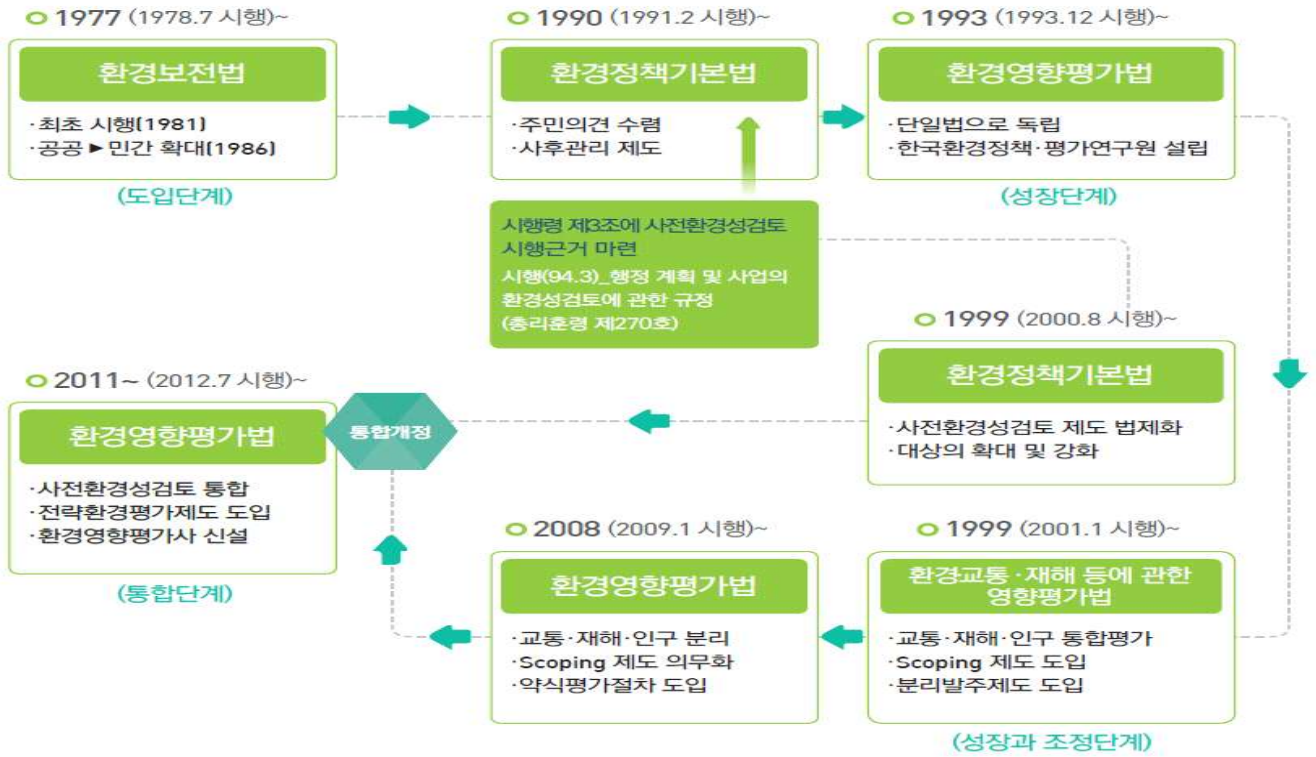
1977 (1978.7 시행)~

환경보전법

·최초 시행(1981)
·공공 ▶ 민간 확대(1986)

(도입단계)

1990 (1991.2 시행)~

환경정책기본법

·주민의견 수렴
·사후관리 제도

시행령 제3조에 사전환경성검토 시행근거 마련

시행(94.3)_행정 계획 및 사업의 환경성검토에 관한 규정 (총리훈령 제270호)

1993 (1993.12 시행)~

환경영향평가법

·단일법으로 독립
·한국환경정책·평가연구원 설립

(성장단계)

1999 (2000.8 시행)~

환경정책기본법

·사전환경성검토 제도 법제화
·대상의 확대 및 강화

2011~ (2012.7 시행)~

환경영향평가법

통합개정

·사전환경성검토 통합
·전략환경평가제도 도입
·환경영향평가사 신설

(통합단계)

2008 (2009.1 시행)~

환경영향평가법

·교통·재해·인구 분리
·Scoping 제도 의무화
·약식평가절차 도입

1999 (2001.1 시행)~

환경교통·재해 등에 관한 영향평가법

·교통·재해·인구 통합평가
·Scoping 제도 도입
·분리발주제도 도입

(성장과 조정단계)